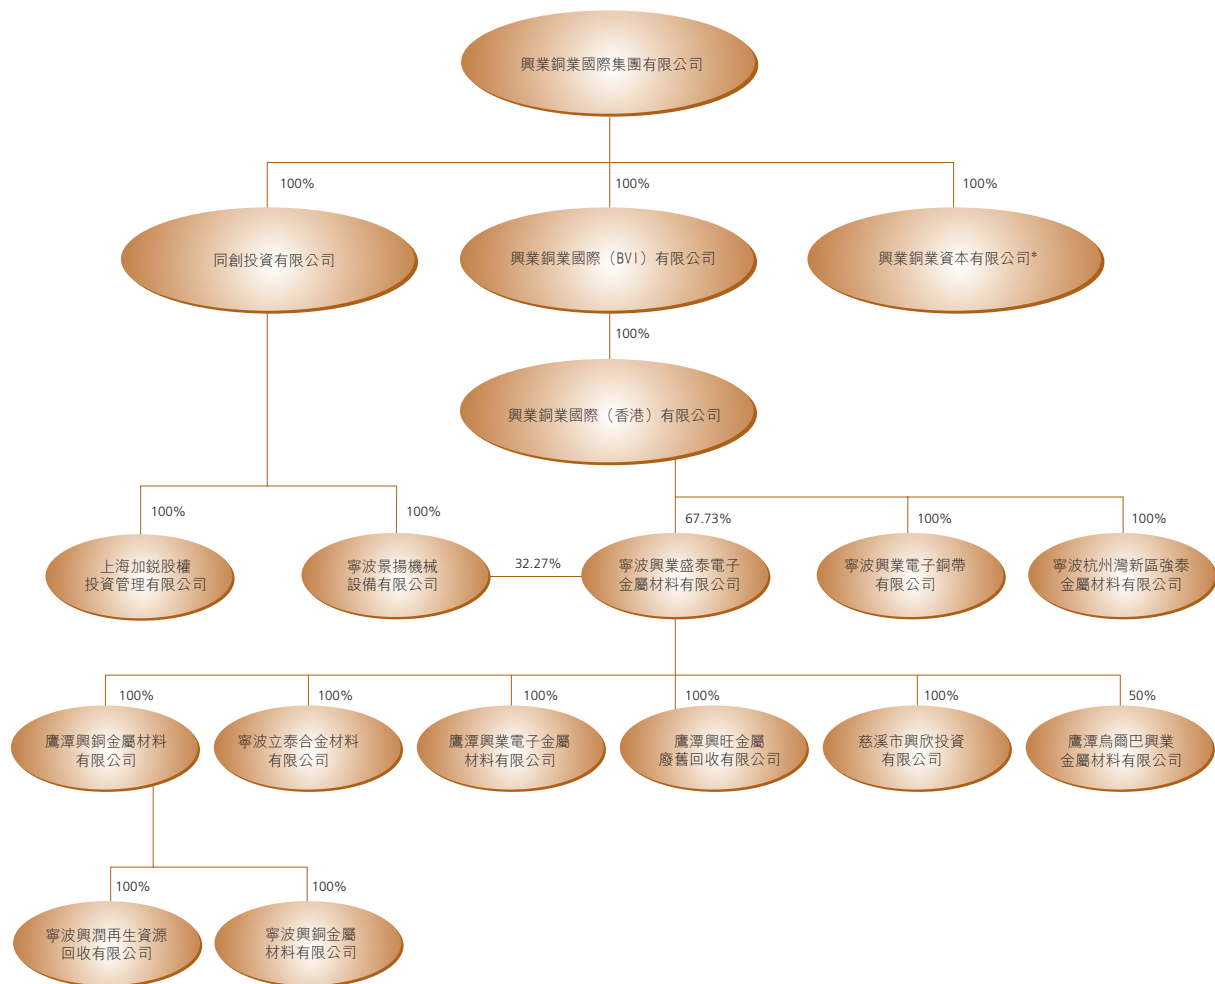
興業銅業國際集團有限公司

100%
同創投資有限公司

100%
興業銅業國際（BVI）有限公司

100%
興業銅業資本有限公司*

100%
興業銅業國際（香港）有限公司

100%
上海加鋭股權投資管理有限公司

100%
寧波景揚機械設備有限公司

32.27%

67.73%
寧波興業盛泰電子金屬材料有限公司

100%
寧波興業電子銅帶有限公司

100%
寧波杭州灣新區強泰金屬材料有限公司

100%
鷹潭興銅金屬材料有限公司

100%
寧波立泰合金材料有限公司

100%
鷹潭興業電子金屬材料有限公司

100%
鷹潭興旺金屬廢舊回收有限公司

100%
慈溪市興欣投資有限公司

50%
鷹潭烏爾巴興業金屬材料有限公司

100%
寧波興潤再生資源回收有限公司

100%
寧波興銅金屬材料有限公司